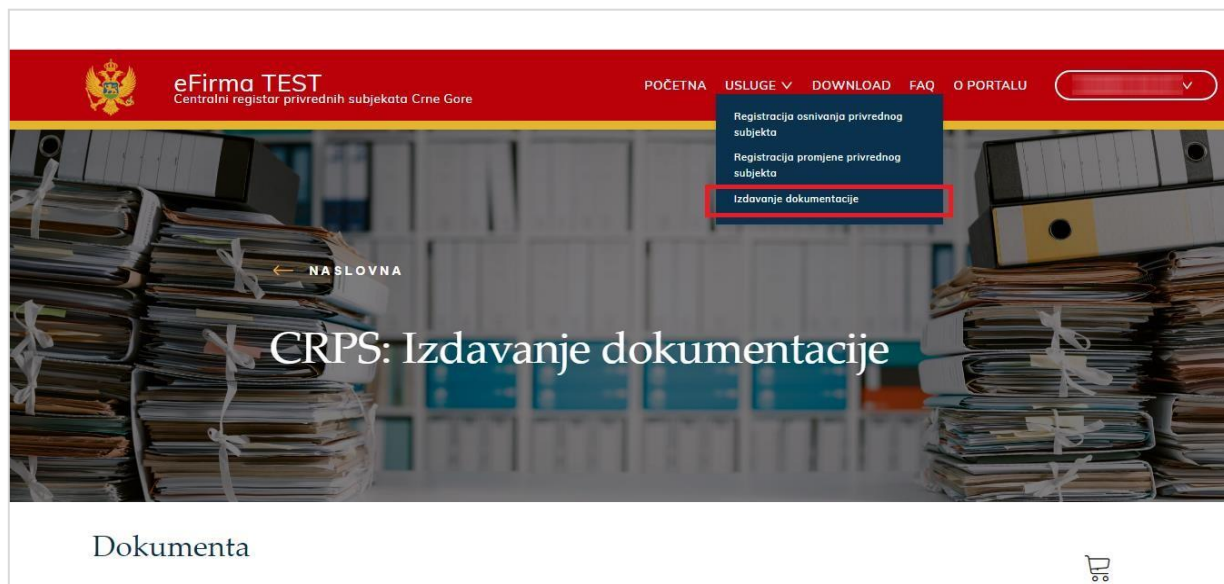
eFirma TEST
Centralni registar privrednih subjekata Crne Gore

POČETNA USLUGE DOWNLOAD FAQ O PORTALU

Registracija osnivanja privrednog subjekta
Registracija promjene privrednog subjekta
Izdavanje dokumentacije

NASLOVNA

CRPS: Izdavanje dokumentacije

Dokumenta